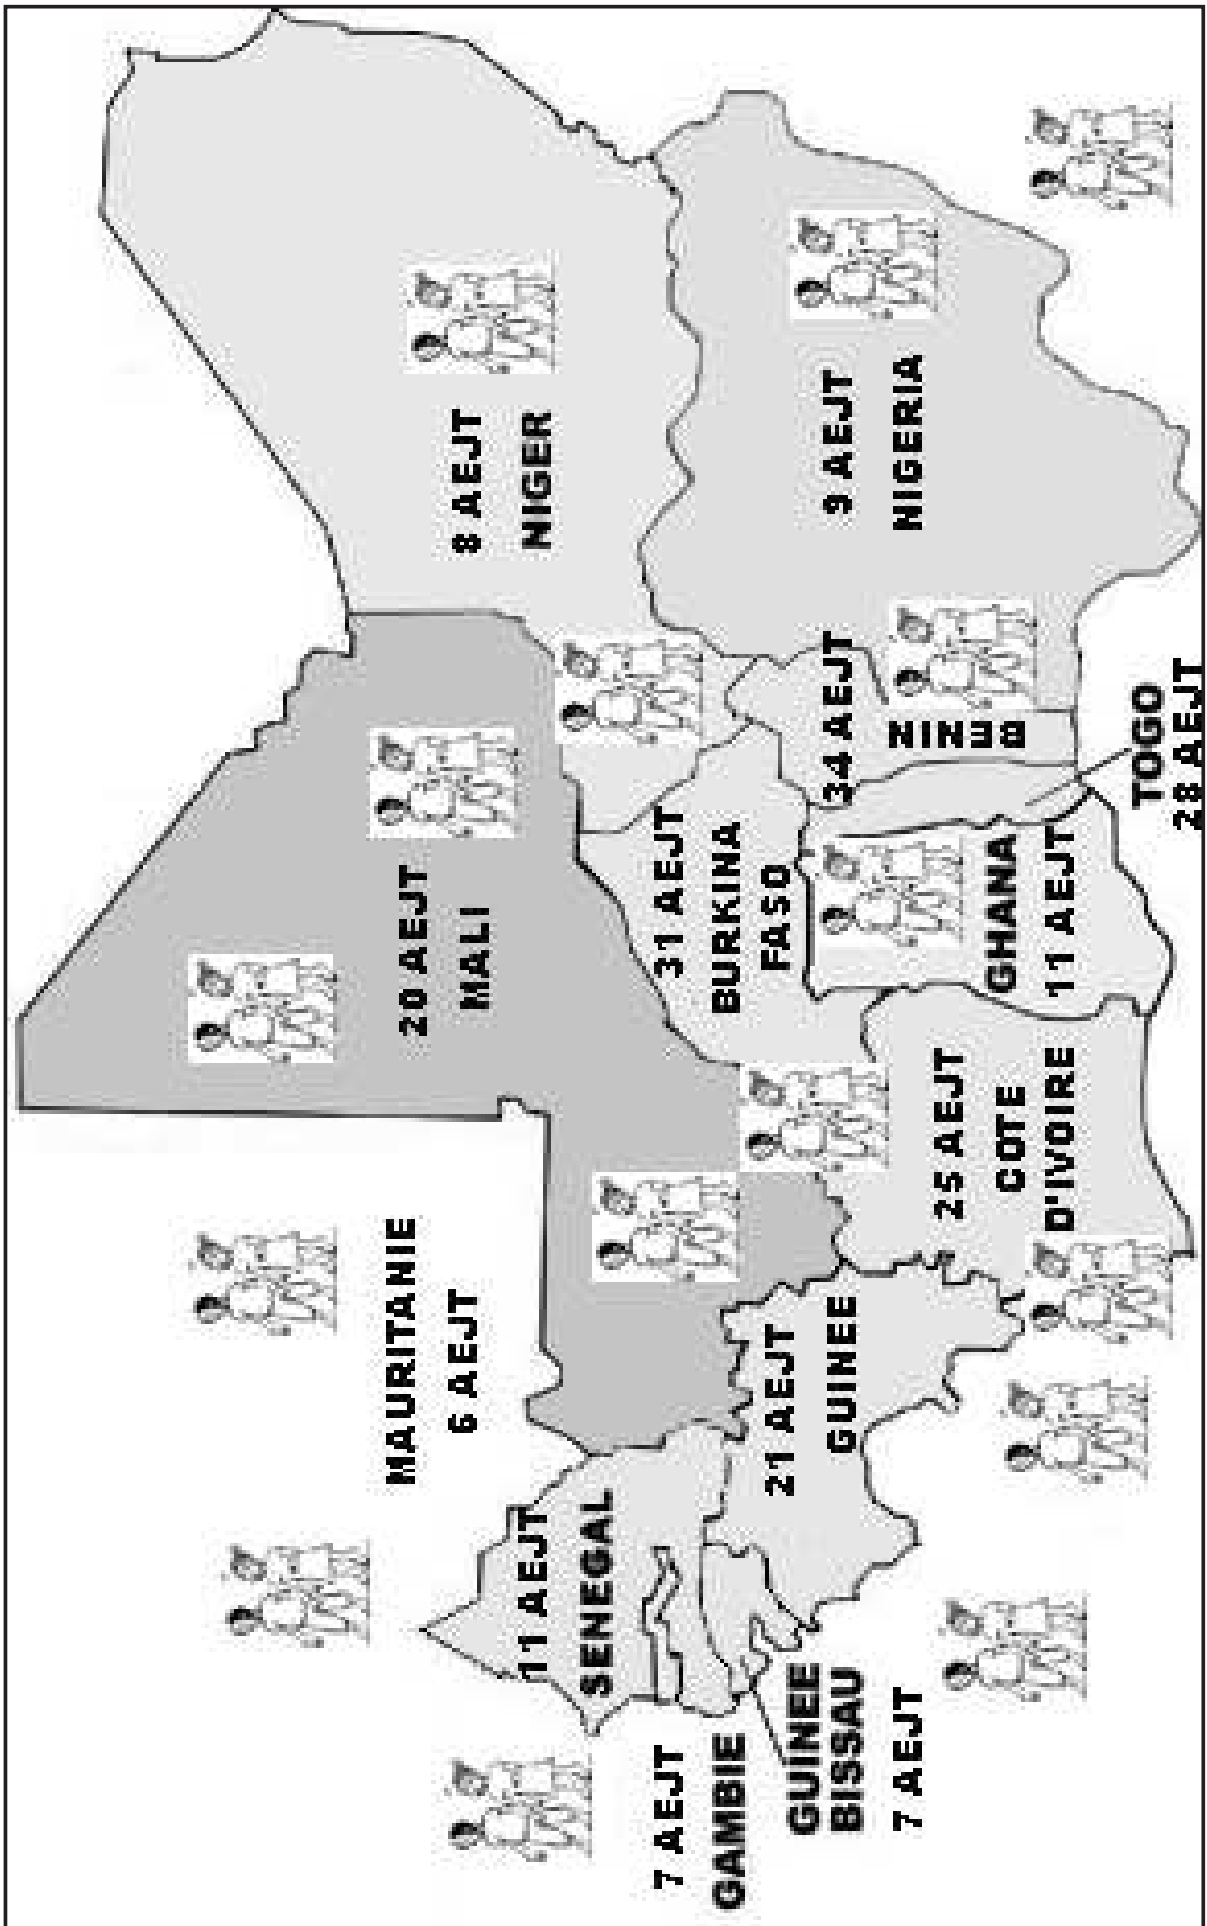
8 AEJT
NIGER

9 AEJT
NIGERIA

20 AEJT
MALI

31 AEJT
BURKINA
FASO

34 AEJT
BENIN

TOGO
28 AEJT

GHANA
11 AEJT

25 AEJT
COTE
D'IVOIRE

MAURITANIE
6 AEJT

21 AEJT
GUINEE

11 AEJT
SENEGAL

7 AEJT
GAMBIE

GUINEE
BISSAU
7 AEJT